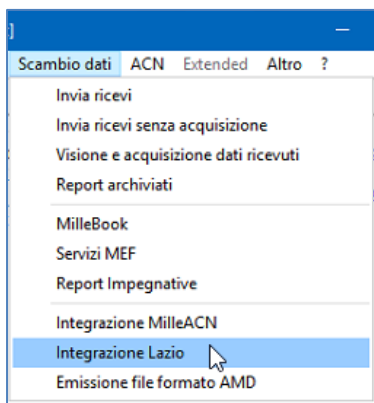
Scambio dati ACN Extended Altro ?

Invia ricevi
Invia ricevi senza acquisizione
Visione e acquisizione dati ricevuti
Report archiviati

MilleBook
Servizi MEF
Report Impegnative

Integrazione MilleACN
Integrazione Lazio
Emissione file formato AMD